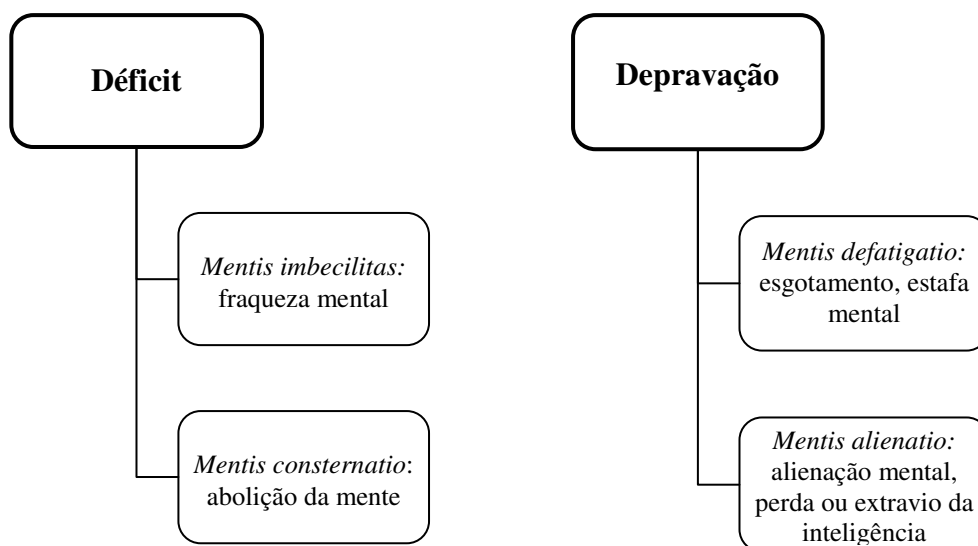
**Déficit**

*Mentis imbecilitas:* fraqueza mental

*Mentis consternatio*: abolição da mente

**Depravação**

*Mentis defatigatio:* esgotamento, estafa mental

*Mentis alienatio:* alienação mental, perda ou extravio da inteligência